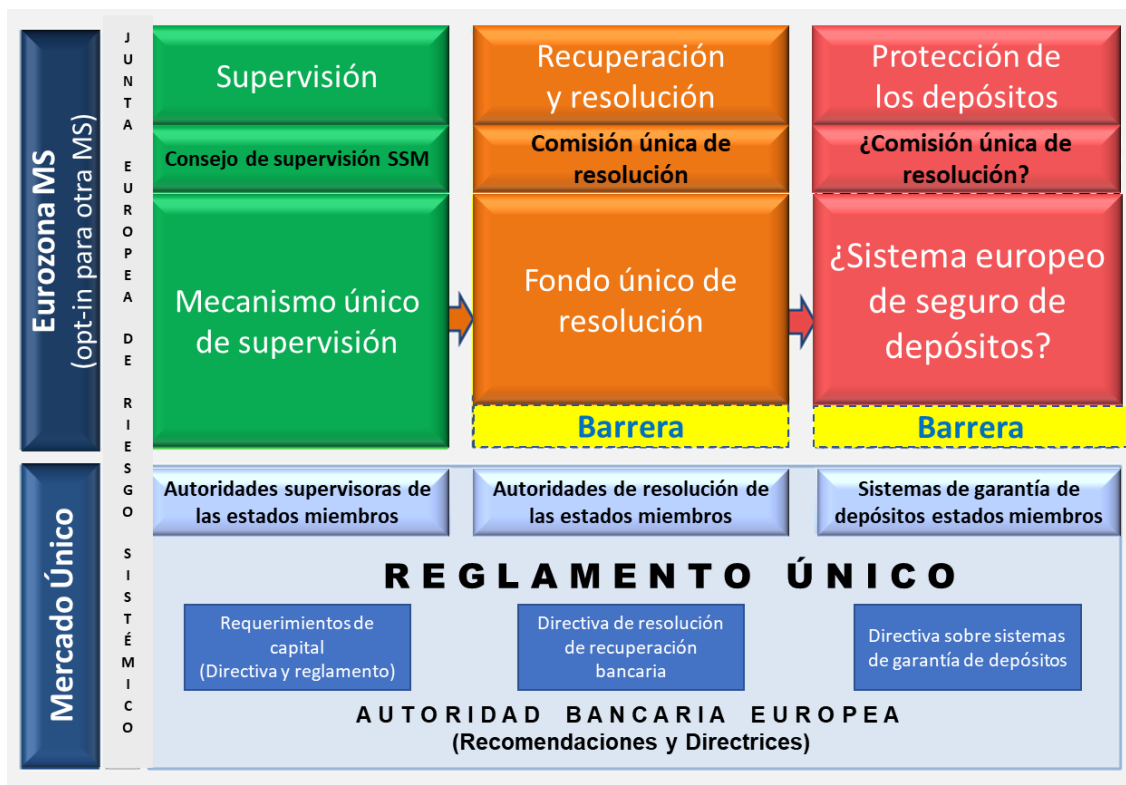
Eurozona MS
(opt-in para otra MS)

Mercado Único

JUNTA EUROPEA DE RIESGO SISTÉMICO

Supervisión

Consejo de supervisión SSM

Mecanismo único de supervisión

Recuperación y resolución

Comisión única de resolución

Fondo único de resolución

Barrera

Protección de los depósitos

¿Comisión única de resolución?

¿Sistema europeo de seguro de depósitos?

Barrera

Autoridades supervisoras de las estados miembros

Autoridades de resolución de las estados miembros

Sistemas de garantía de depósitos estados miembros

REGLAMENTO ÚNICO

Requerimientos de capital
(Directiva y reglamento)

Directiva de resolución de recuperación bancaria

Directiva sobre sistemas de garantía de depósitos

AUTORIDAD BANCARIA EUROPEA
(Recomendaciones y Directrices)